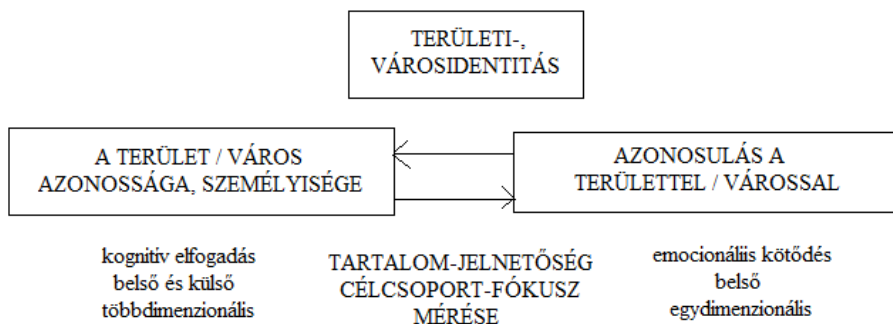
TERÜLETI-, VÁROSIDENTITÁS

A TERÜLET / VÁROS AZONOSSÁGA, SZEMÉLYISÉGE

AZONOSULÁS A TERÜLETTEL / VÁROSSAL

kognitív elfogadás
belső és külső
többdimenzionális

TARTALOM-JELNETŐSÉG
CÉLCSOPORT-FÓKUSZ
MÉRÉSE

emocionáliis kötődés
belső
egydimenzionális